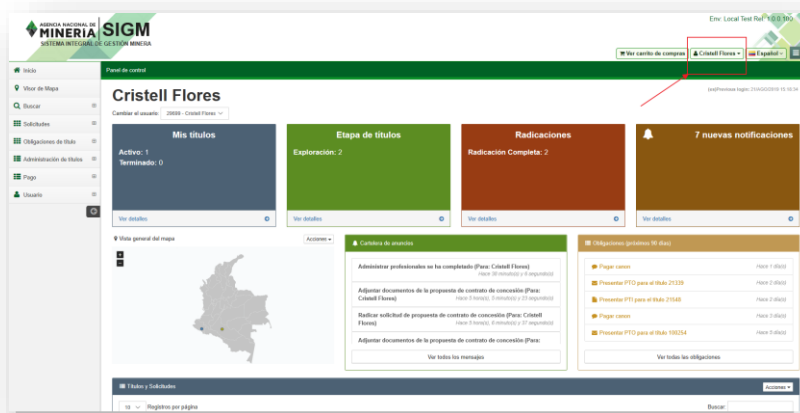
AGENCIA NACIONAL DE MINERIA SIGM
SISTEMA INTEGRAL DE GESTIÓN MINERA

Env: Local Test Rel: 1.0.0.100

Ver carrito de compras
Cristell Flores
Español

Inicio
Visor de Mapa
Buscar
Solicitudes
Obligaciones de título
Administración de títulos
Pago
Usuario

Panel de control

Cristell Flores

Cambiar al usuario: 20008 - Cristell Flores

(es)Previous login: 21/06/2018 15:18:34

Mis títulos
Activo: 1
Terminado: 0
Ver detalles

Etapa de títulos
Exploración: 2
Ver detalles

Radicaciones
Radicación Completa: 2
Ver detalles

7 nuevas notificaciones
Ver detalles

Vista general del mapa
Acciones

Cartelera de anuncios
Administrar profesionales se ha completado (Para: Cristell Flores)
Hace 38 minuto(s) y 8 segundo(s)
Adjuntar documentos de la propuesta de contrato de concesión (Para: Cristell Flores)
Hace 5 hora(s), 5 minuto(s) y 23 segundo(s)
Radicar solicitud de propuesta de contrato de concesión (Para: Cristell Flores)
Hace 5 hora(s), 6 minuto(s) y 37 segundo(s)
Adjuntar documentos de la propuesta de contrato de concesión (Para:
Ver todos los mensajes

Obligaciones (próximos 90 días)
Pagar canon Hace 1 día(s)
Presentar PTO para el título 21339 Hace 1 día(s)
Presentar PTI para el título 21548 Hace 2 día(s)
Pagar canon Hace 4 día(s)
Presentar PTO para el título 108254 Hace 5 día(s)
Ver todas las obligaciones

Títulos y Solicitudes
Acciones
10 Registros por página
Buscar: